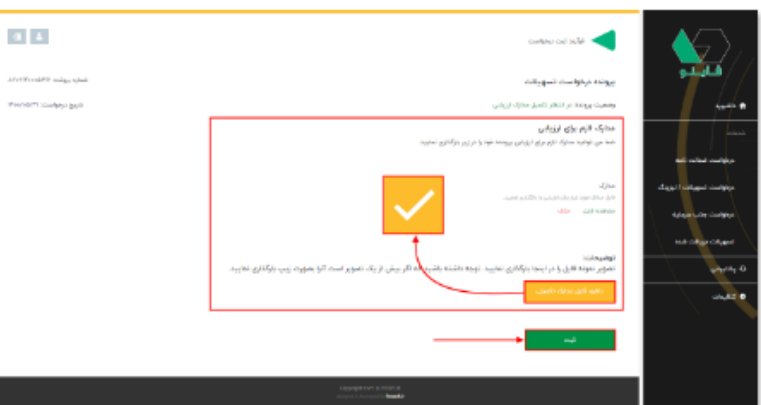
فرآیند ثبت درخواست

پرونده درخواست تسهیلات

شماره پرونده: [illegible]

وضعیت پرونده: در انتظار تکمیل مدارک ارزیابی

تاریخ درخواست: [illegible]

مدارک لازم برای ارزیابی

شما می توانید مدارک لازم برای ارزیابی پرونده خود را در زیر بارگذاری نمایید.

مدارک

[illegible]

مشاهده فایل حذف

توضیحات:

تصویر نمونه فایل را در اینجا بارگذاری نمایید. توجه داشته باشید که اگر بیش از یک تصویر است آنرا بصورت زیپ بارگذاری نمایید.

دانلود فایل نمونه مدارک ارزیابی

ثبت

داشبورد

درخواست ضمانت نامه

درخواست تسهیلات / لیزینگ

درخواست جذب سرمایه

تسهیلات دریافت شده

پشتیبانی

تنظیمات

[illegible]